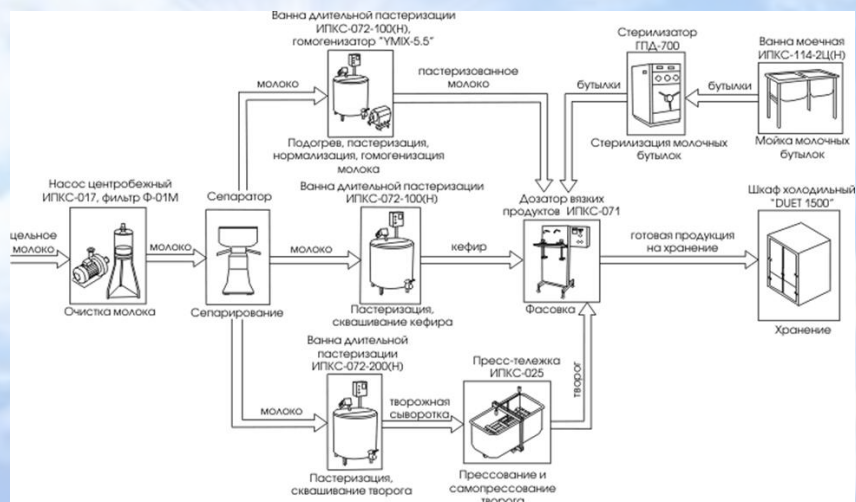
Ванна длительной пастеризации ИПКС-072-100(Н), гомогенизатор "YMIX-5.5"

молоко

пастеризованное молоко

Подогрев, пастеризация, нормализация, гомогенизация молока

Стерилизатор ГПД-700

бутылки

бутылки

Ванна моечная ИПКС-114-2Ц(Н)

Стерилизация молочных бутылок

Мойка молочных бутылок

Насос центробежный ИПКС-017, фильтр Ф-01М

цельное молоко

молоко

Очистка молока

Сепаратор

Сепарирование

Ванна длительной пастеризации ИПКС-072-100(Н)

молоко

кефир

Пастеризация, сквашивание кефира

Дозатор вязких продуктов ИПКС-071

Фасовка

готовая продукция на хранение

Шкаф холодильный "DUET 1500"

Хранение

Ванна длительной пастеризации ИПКС-072-200(Н)

молоко

творожная сыворотка

Пастеризация, сквашивание творога

Пресс-тележка ИПКС-025

творог

Прессование и самопрессование творога